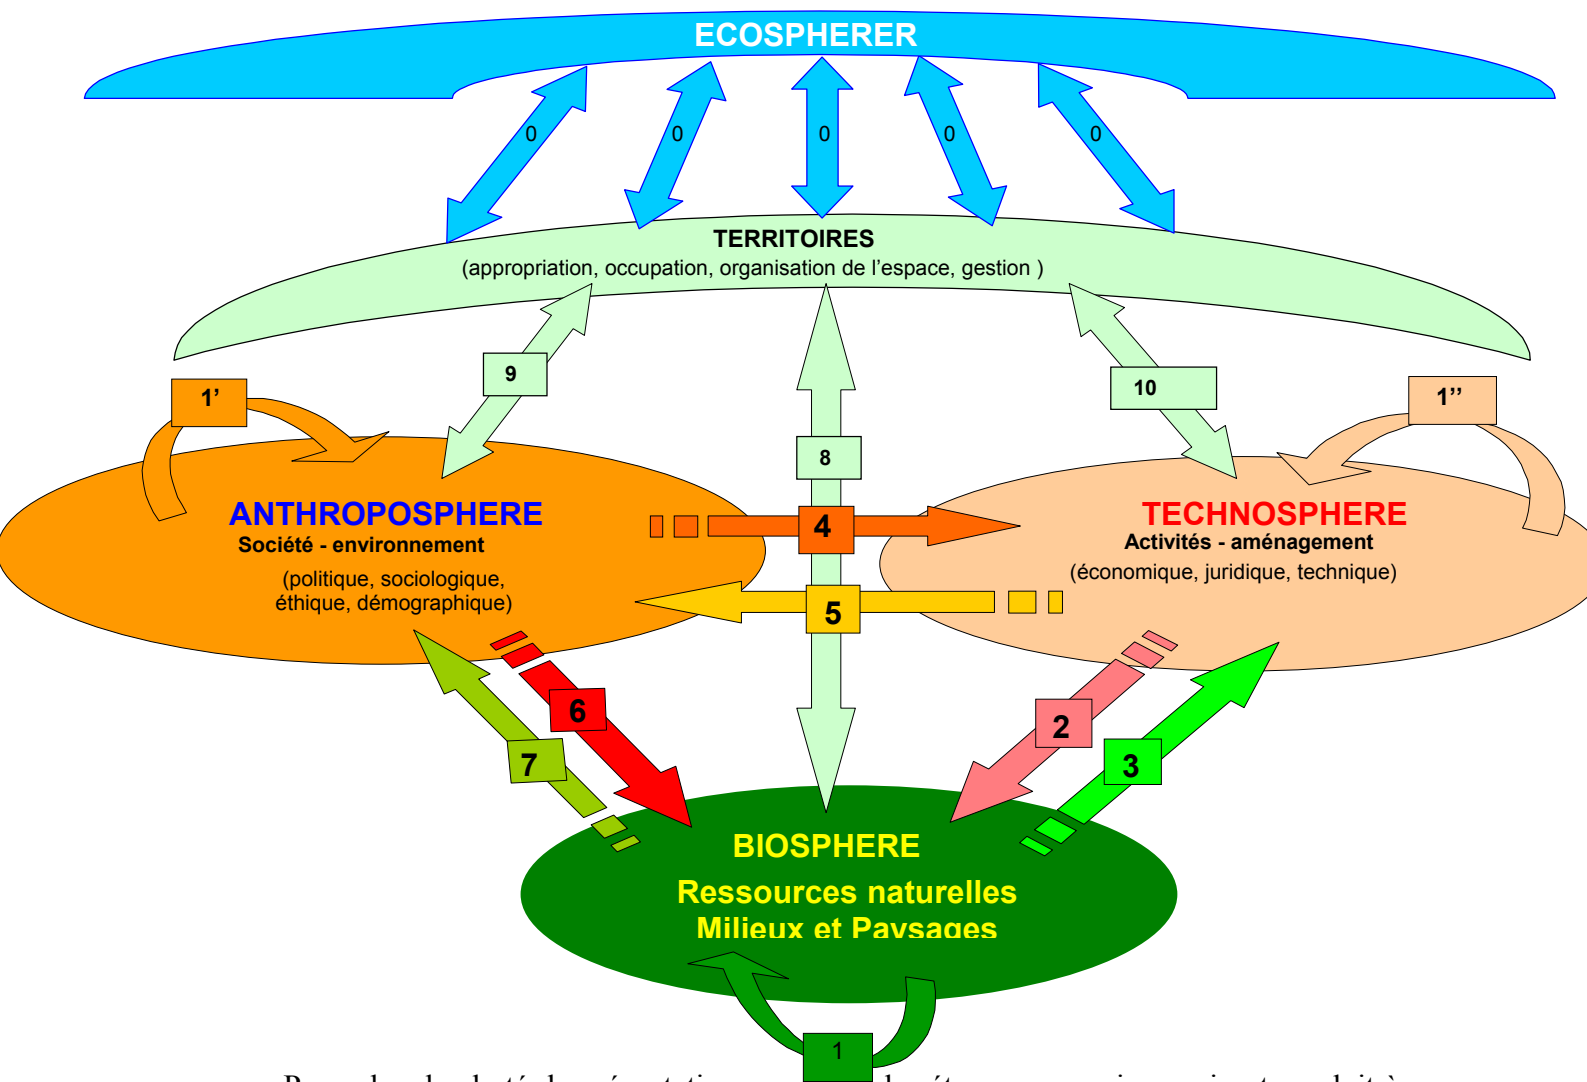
ECOSPHERER

0
0
0
0
0

TERRITOIRES
(appropriation, occupation, organisation de l'espace, gestion )

9

1'

10

1''

8

ANTHROPOSPHERE
Société - environnement
(politique, sociologique, éthique, démographique)

4

TECHNOSPHERE
Activités - aménagement
(économique, juridique, technique)

5

6

2

7

3

BIOSPHERE
Ressources naturelles
Milieux et Paysages

1

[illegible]